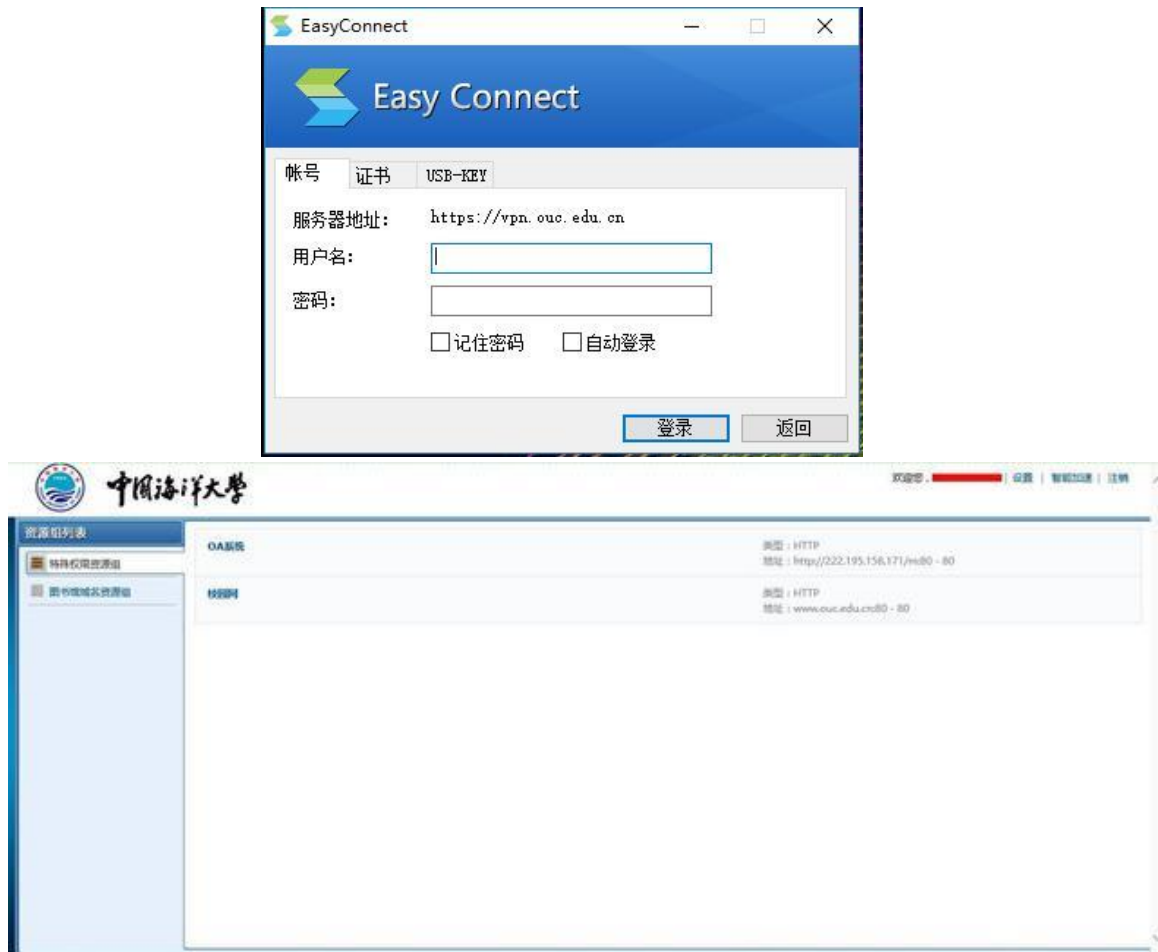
EasyConnect

Easy Connect

帐号 证书 USB-KEY

服务器地址: https://vpn.ouc.edu.cn

用户名:

密码:

☐记住密码 ☐自动登录

登录 返回

中国海洋大学

欢迎您, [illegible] | 设置 | 智能加速 | 注销

资源组列表

特殊权限资源组

图书馆域名资源组

OA系统

类型：HTTP
地址：http://222.195.156.171/rcd0 - 80

校园网

类型：HTTP
地址：www.ouc.edu.cn:80 - 80